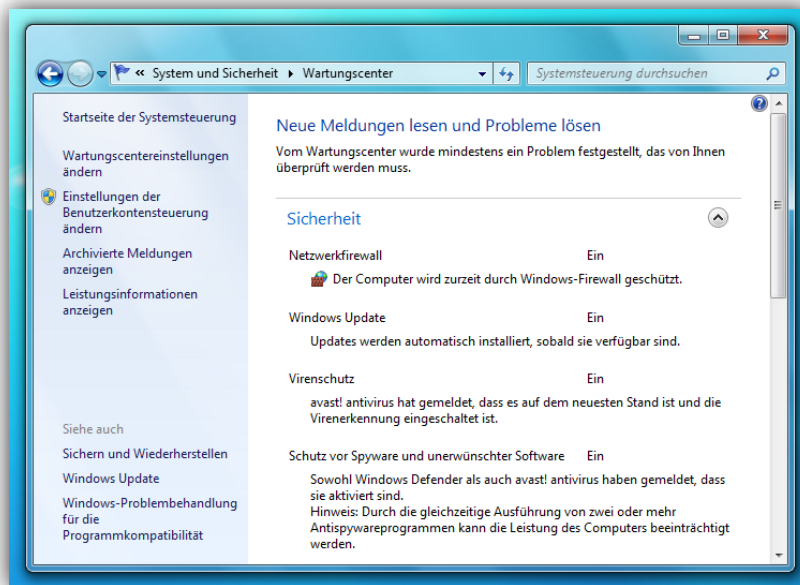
« System und Sicherheit ▸ Wartungscenter

Systemsteuerung durchsuchen

Startseite der Systemsteuerung

Wartungscentereinstellungen ändern

Einstellungen der Benutzerkontensteuerung ändern

Archivierte Meldungen anzeigen

Leistungsinformationen anzeigen

Siehe auch

Sichern und Wiederherstellen

Windows Update

Windows-Problembehandlung für die Programmkompatibilität

Neue Meldungen lesen und Probleme lösen

Vom Wartungscenter wurde mindestens ein Problem festgestellt, das von Ihnen überprüft werden muss.

Sicherheit

Netzwerkfirewall Ein

Der Computer wird zurzeit durch Windows-Firewall geschützt.

Windows Update Ein

Updates werden automatisch installiert, sobald sie verfügbar sind.

Virenschutz Ein

avast! antivirus hat gemeldet, dass es auf dem neuesten Stand ist und die Virenerkennung eingeschaltet ist.

Schutz vor Spyware und unerwünschter Software Ein

Sowohl Windows Defender als auch avast! antivirus haben gemeldet, dass sie aktiviert sind.
Hinweis: Durch die gleichzeitige Ausführung von zwei oder mehr Antispywareprogrammen kann die Leistung des Computers beeinträchtigt werden.